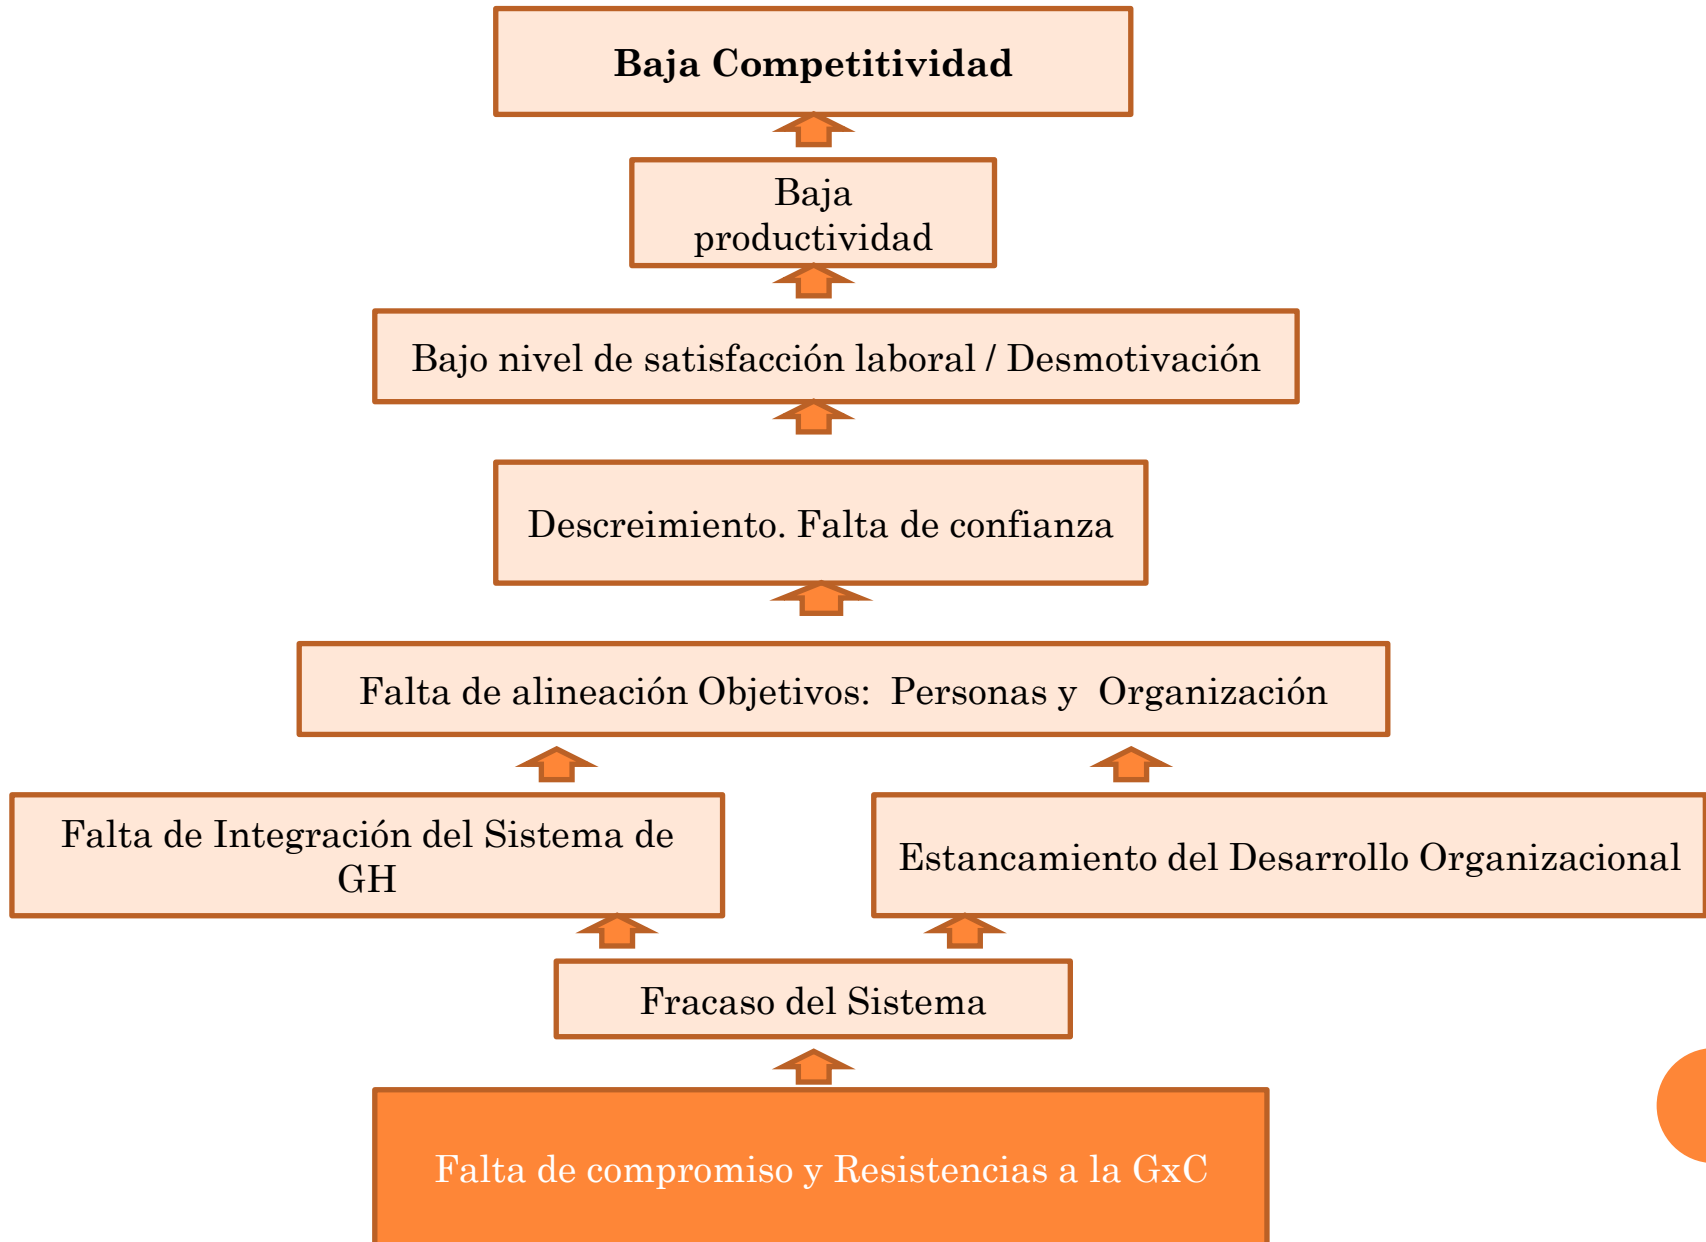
Baja Competitividad

Baja productividad

Bajo nivel de satisfacción laboral / Desmotivación

Descreimiento. Falta de confianza

Falta de alineación Objetivos: Personas y Organización

Falta de Integración del Sistema de GH

Estancamiento del Desarrollo Organizacional

Fracaso del Sistema

Falta de compromiso y Resistencias a la GxC